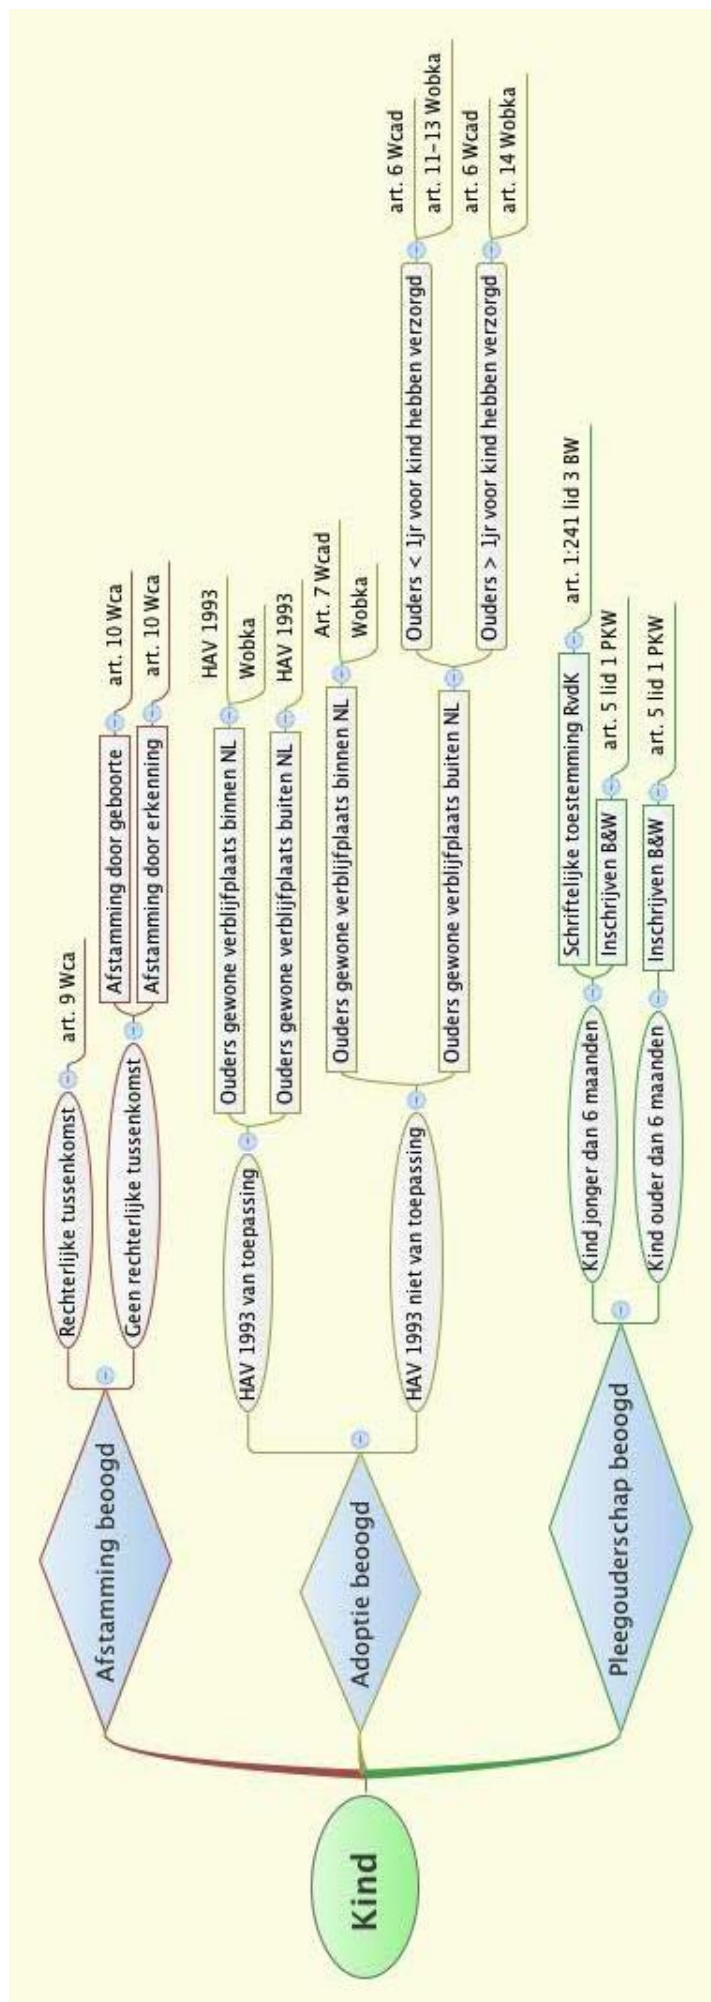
Kind

Afstamming beoogd

Rechterlijke tussenkomst

art. 9 Wca

Geen rechterlijke tussenkomst

Afstamming door geboorte

art. 10 Wca

Afstamming door erkenning

art. 10 Wca

Adoptie beoogd

HAV 1993 van toepassing

Ouders gewone verblijfplaats binnen NL

HAV 1993

Wobka

Ouders gewone verblijfplaats buiten NL

HAV 1993

HAV 1993 niet van toepassing

Ouders gewone verblijfplaats binnen NL

Art. 7 Wcad

Wobka

Ouders gewone verblijfplaats buiten NL

Ouders < 1jr voor kind hebben verzorgd

art. 6 Wcad

art. 11-13 Wobka

Ouders > 1jr voor kind hebben verzorgd

art. 6 Wcad

art. 14 Wobka

Pleegouderschap beoogd

Kind jonger dan 6 maanden

Schriftelijke toestemming RvdK

art. 1:241 lid 3 BW

Inschrijven B&W

art. 5 lid 1 PKW

Kind ouder dan 6 maanden

Inschrijven B&W

art. 5 lid 1 PKW